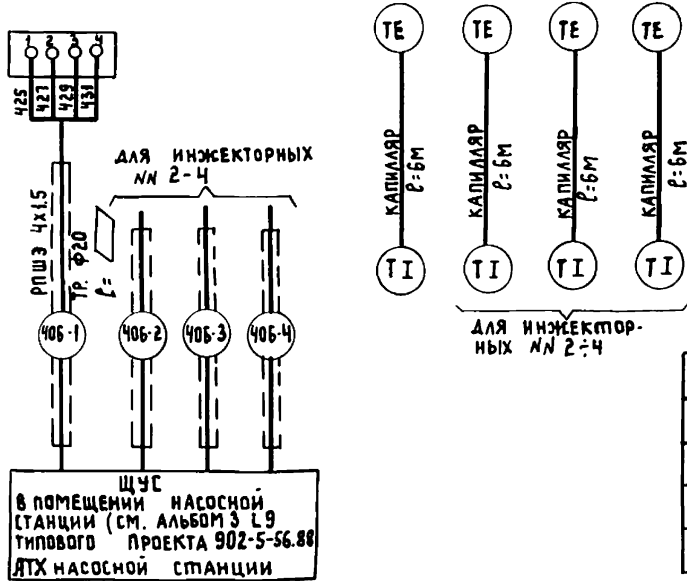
1 2 3 4

425 427 429 431

ДЛЯ ИНЖЕКТОРНЫХ NN 2-4

РПШЭ 4x1,5

Тр. Ф20

$l=$

40б-1

40б-2

40б-3

40б-4

ЩУС
В ПОМЕЩЕНИИ НАСОСНОЙ СТАНЦИИ (СМ. АЛЬБОМ 3 Л9 ТИПОВОГО ПРОЕКТА 902-5-56.88 АТХ НАСОСНОЙ СТАНЦИИ

TE

КАПИЛЛЯР $l=6м$

TI

TE

КАПИЛЛЯР $l=6м$

TI

TE

КАПИЛЛЯР $l=6м$

TI

TE

КАПИЛЛЯР $l=6м$

TI

ДЛЯ ИНЖЕКТОРНЫХ NN $2\div4$